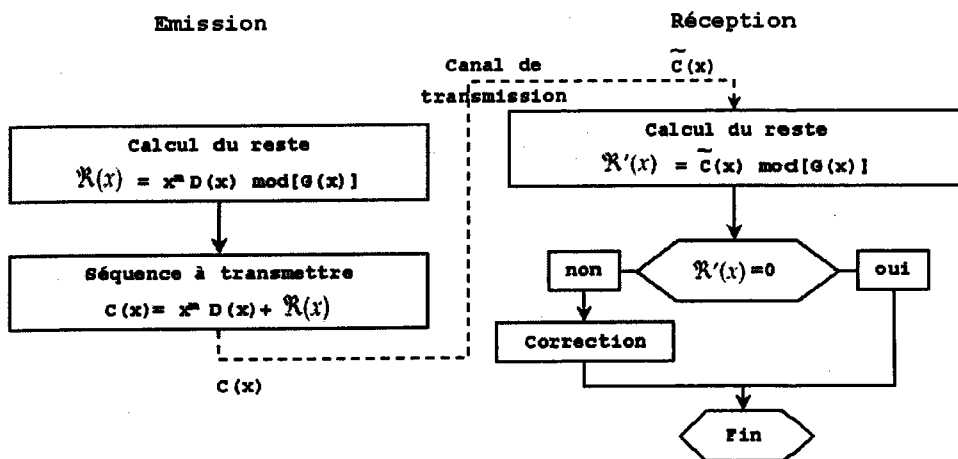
Emission

Réception

Canal de transmission

$\tilde{C}(x)$

Calcul du reste

$\Re(x) = x^m D(x) \mod[G(x)]$

Calcul du reste

$\Re'(x) = \tilde{C}(x) \mod[G(x)]$

Séquence à transmettre

$C(x) = x^m D(x) + \Re(x)$

non

$\Re'(x) = 0$

oui

Correction

C(x)

Fin